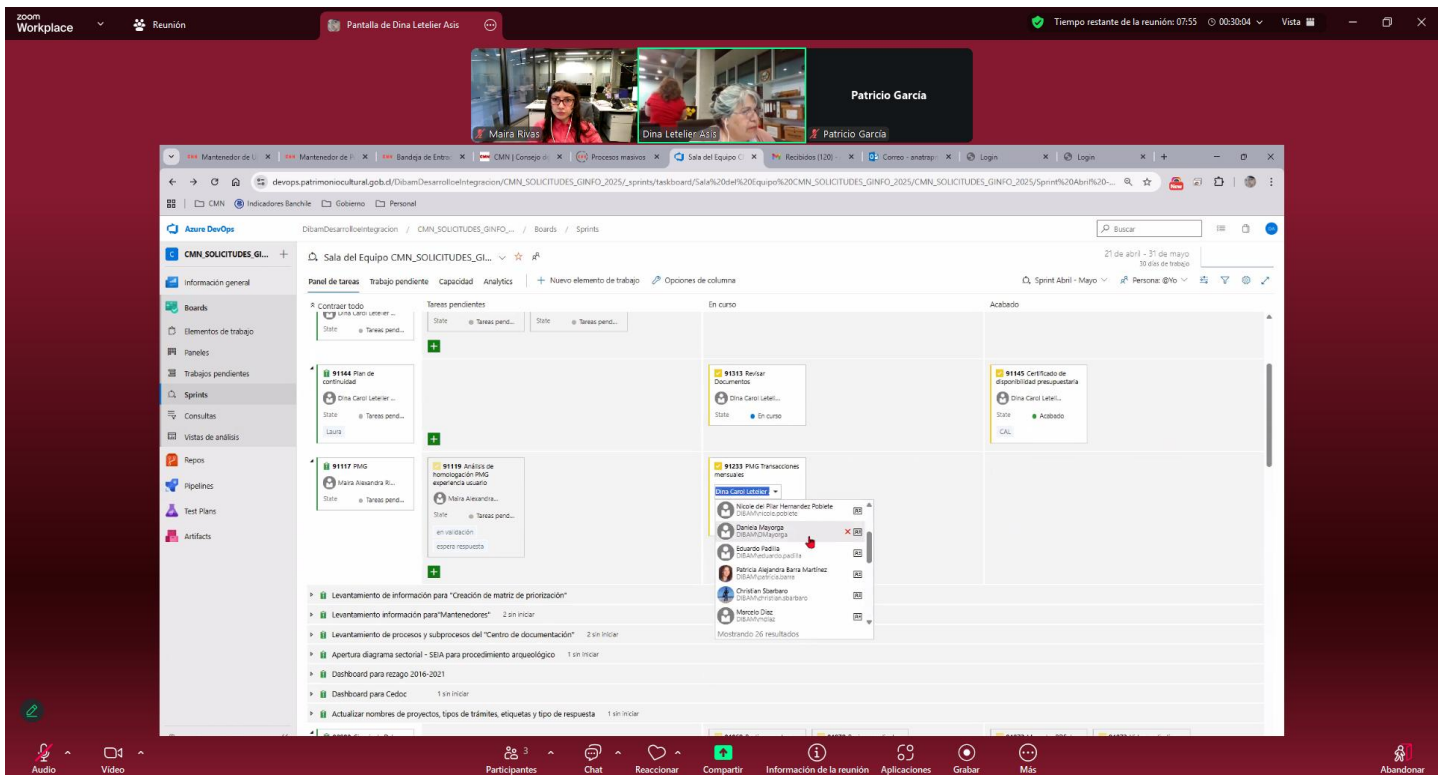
zoom Workplace
Reunión
Pantalla de Dina Letelier Asis
Tiempo restante de la reunión: 07:55 00:30:04 Vista

Maira Rivas
Dina Letelier Asis
Patricio García
Patricio García

Mantenedor de U | Mantenedor de P | Bandeja de Entra | CMN | Consejo d | Procesos masivos | Sala del Equipo C | Recibidos (120) | Correo - anatrap | Login | Login

devops.patrimoniocultural.gob.cl/DibamDesarrolloeIntegracion/CMN_SOLICITUDES_GINFO_2025/_sprints/taskboard/Sala%20del%20Equipo%20CMN_SOLICITUDES_GINFO_2025/CMN_SOLICITUDES_GINFO_2025/Sprint%20Abril%20-...

CMN | Indicadores Banchile | Gobierno | Personal

Azure DevOps
DibamDesarrolloeIntegracion / CMN_SOLICITUDES_GINFO_... / Boards / Sprints
Buscar

CMN_SOLICITUDES_GI...
Información general
Boards
Elementos de trabajo
Paneles
Trabajos pendientes
Sprints
Consultas
Vistas de análisis
Repos
Pipelines
Test Plans
Artifacts

Sala del Equipo CMN_SOLICITUDES_GI...
21 de abril - 31 de mayo
30 días de trabajo

Panel de tareas Trabajo pendiente Capacidad Analytics + Nuevo elemento de trabajo Opciones de columna
Sprint Abril - Mayo Persona: @Yo

Contraer todo | Tareas pendientes | En curso | Acabado

Dina Carol Letelier ...
State Tareas pend...
State Tareas pend...
State Tareas pend...

91144 Plan de continuidad
Dina Carol Letelier ...
State Tareas pend...
Laura

91313 Revisar Documentos
Dina Carol Letel...
State En curso

91145 Certificado de disponibilidad presupuestaria
Dina Carol Letel...
State Acabado
CAL

91117 PMG
Maira Alexandra R...
State Tareas pend...

91119 Análisis de homologación PMG experiencia usuario
Maira Alexandra...
State Tareas pend...
en validación
espero respuesta

91233 PMG Transacciones mensuales
Dina Carol Letelier

Nicole del Pilar Hernandez Pobiete
DIBAM\nicole.pobiete
Daniela Mayorga
DIBAM\DMayorga
Eduardo Padilla
DIBAM\eduardo.padilla
Patricia Alejandra Barra Martinez
DIBAM\patricia.barra
Christian Sbarbaro
DIBAM\christian.sbarbaro
Marcelo Diaz
DIBAM\mdiaz
Mostrando 26 resultados

Levantamiento de información para "Creación de matriz de priorización"
Levantamiento información para"Mantenedores" 2 sin iniciar
Levantamiento de procesos y subprocesos del "Centro de documentación" 2 sin iniciar
Apertura diagrama sectorial - SEIA para procedimiento arqueológico 1 sin iniciar
Dashboard para rezago 2016-2021
Dashboard para Cedoc 1 sin iniciar
Actualizar nombres de proyectos, tipos de trámites, etiquetas y tipo de respuesta 1 sin iniciar

Audio Video Participantes 3 Chat Reaccionar Compartir Información de la reunión Aplicaciones Grabar Más Abandonar